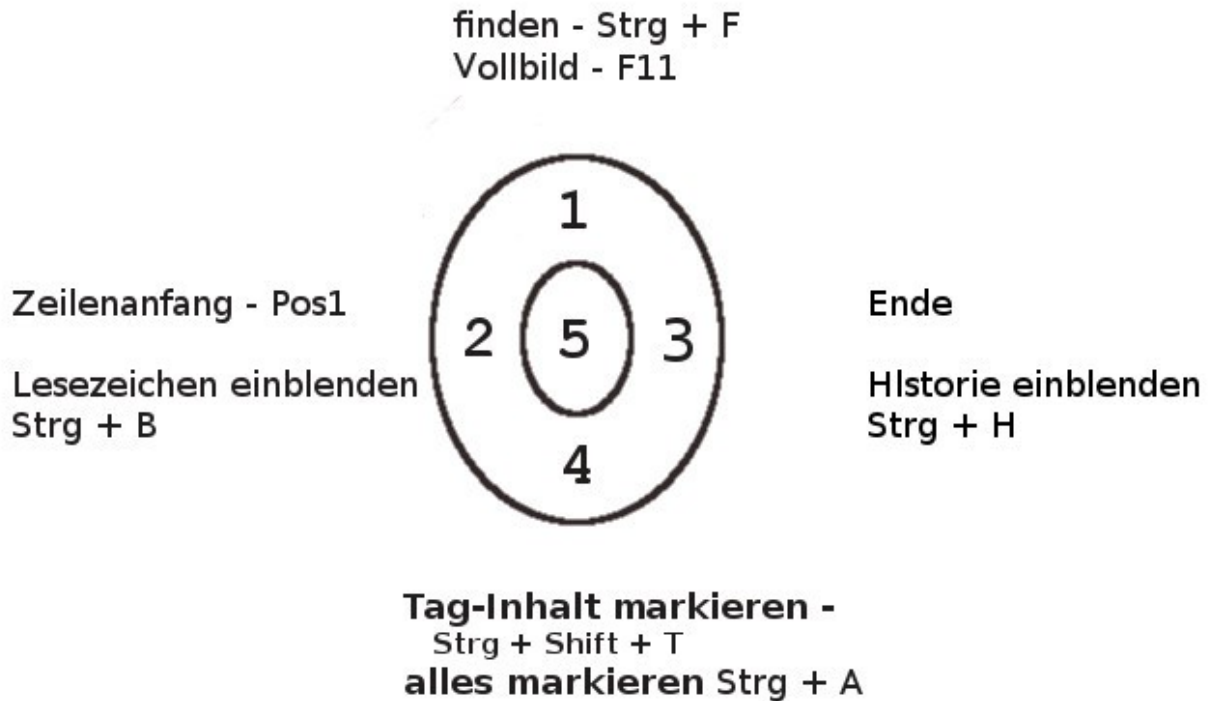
finden - Strg + F
Vollbild - F11

1

Zeilenanfang - Pos1

Lesezeichen einblenden
Strg + B

2

5

3

Ende

HIstorie einblenden
Strg + H

4

Tag-Inhalt markieren -
Strg + Shift + T
alles markieren Strg + A